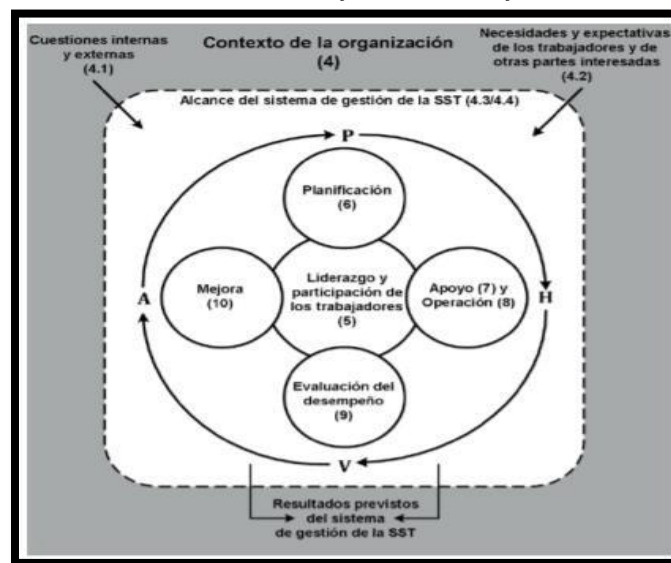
Cuestiones internas y externas (4.1)

Contexto de la organización (4)

Necesidades y expectativas de los trabajadores y de otras partes interesadas (4.2)

Alcance del sistema de gestión de la SST (4.3/4.4)

P

Planificación (6)

Mejora (10)

Liderazgo y participación de los trabajadores (5)

Apoyo (7) y Operación (8)

A

H

Evaluación del desempeño (9)

V

Resultados previstos del sistema de gestión de la SST